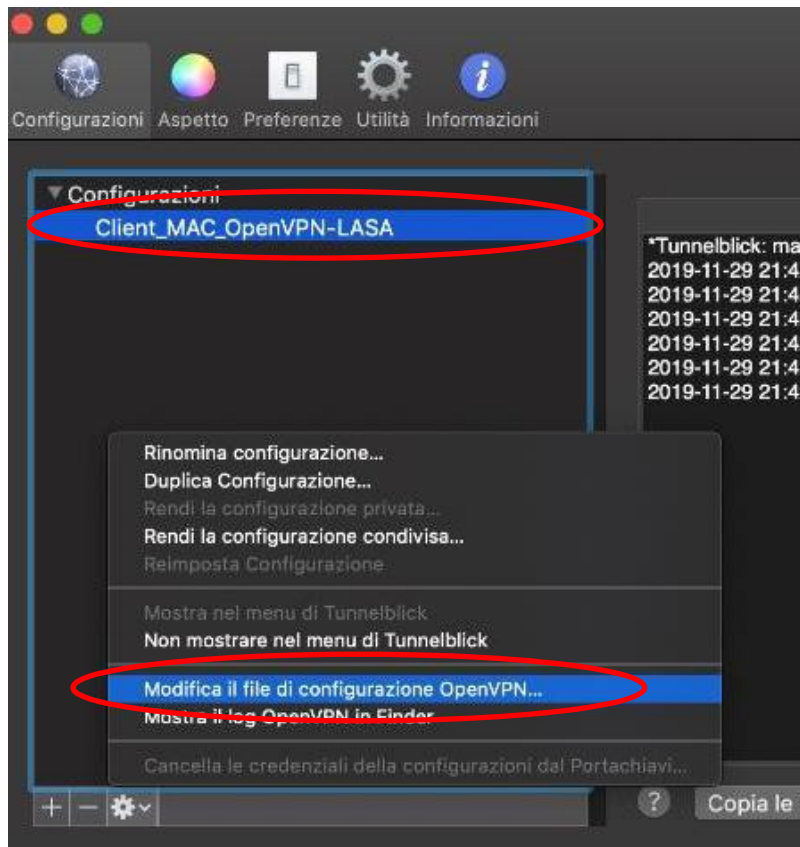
Configurazioni Aspetto Preferenze Utilità Informazioni

Configurazioni
Client_MAC_OpenVPN-LASA

*Tunnelblick: ma
2019-11-29 21:4
2019-11-29 21:4
2019-11-29 21:4
2019-11-29 21:4
2019-11-29 21:4
2019-11-29 21:4

Rinomina configurazione...
Duplica Configurazione...
Rendi la configurazione privata...
Rendi la configurazione condivisa...
Reimposta Configurazione

Mostra nel menu di Tunnelblick
Non mostrare nel menu di Tunnelblick

Modifica il file di configurazione OpenVPN...
Mostra il log OpenVPN in Finder

Cancella le credenziali della configurazioni dal Portachiavi...

+ − 

?

Copia le